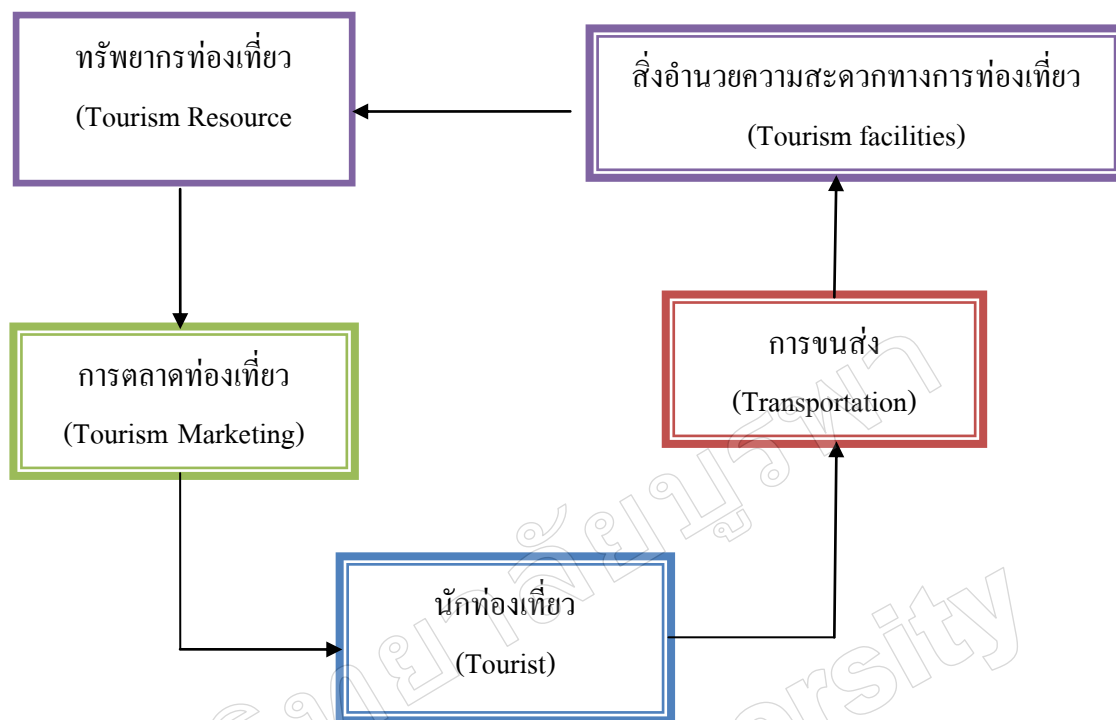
ทรัพยากรท่องเที่ยว
(Tourism Resource

สิ่งอำนวยความสะดวกทางการท่องเที่ยว
(Tourism facilities)

การตลาดท่องเที่ยว
(Tourism Marketing)

การขนส่ง
(Transportation)

นักท่องเที่ยว
(Tourist)

วิทยาลัยบูรพา
ersity